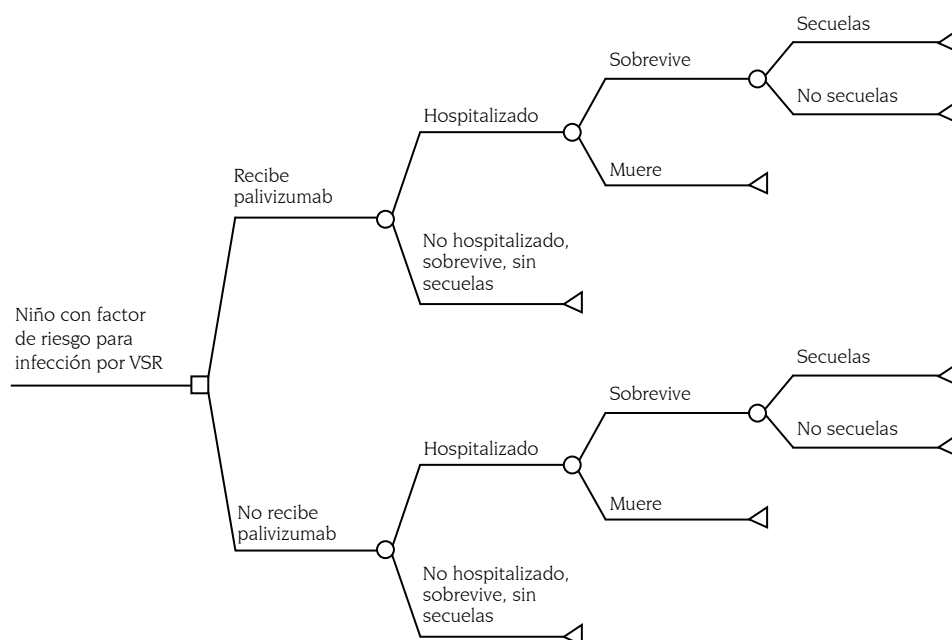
Niño con factor de riesgo para infección por VSR

Recibe palivizumab

Hospitalizado

Sobrevive

Secuelas

No secuelas

Muere

No hospitalizado, sobrevive, sin secuelas

No recibe palivizumab

Hospitalizado

Sobrevive

Secuelas

No secuelas

Muere

No hospitalizado, sobrevive, sin secuelas